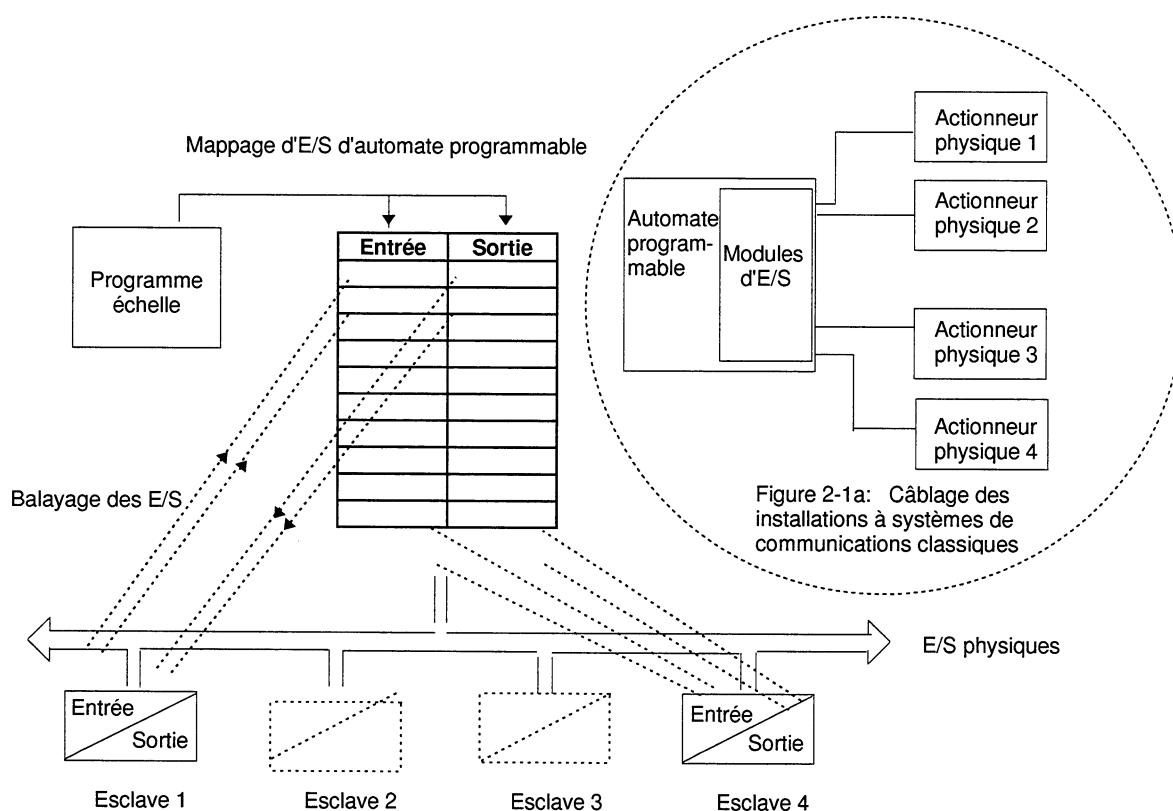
Mappage d'E/S d'automate programmable

Programme échelle

| Entrée | Sortie |
|---|---|
| | |
| | |
| | |
| | |
| | |
| | |
| | |
| | |
| | |
| | |

Automate programmable

Modules d'E/S

Actionneur physique 1

Actionneur physique 2

Actionneur physique 3

Actionneur physique 4

Figure 2-1a: Câblage des installations à systèmes de communications classiques

Balayage des E/S

E/S physiques

Entrée
Sortie

Entrée
Sortie

Esclave 1

Esclave 2

Esclave 3

Esclave 4